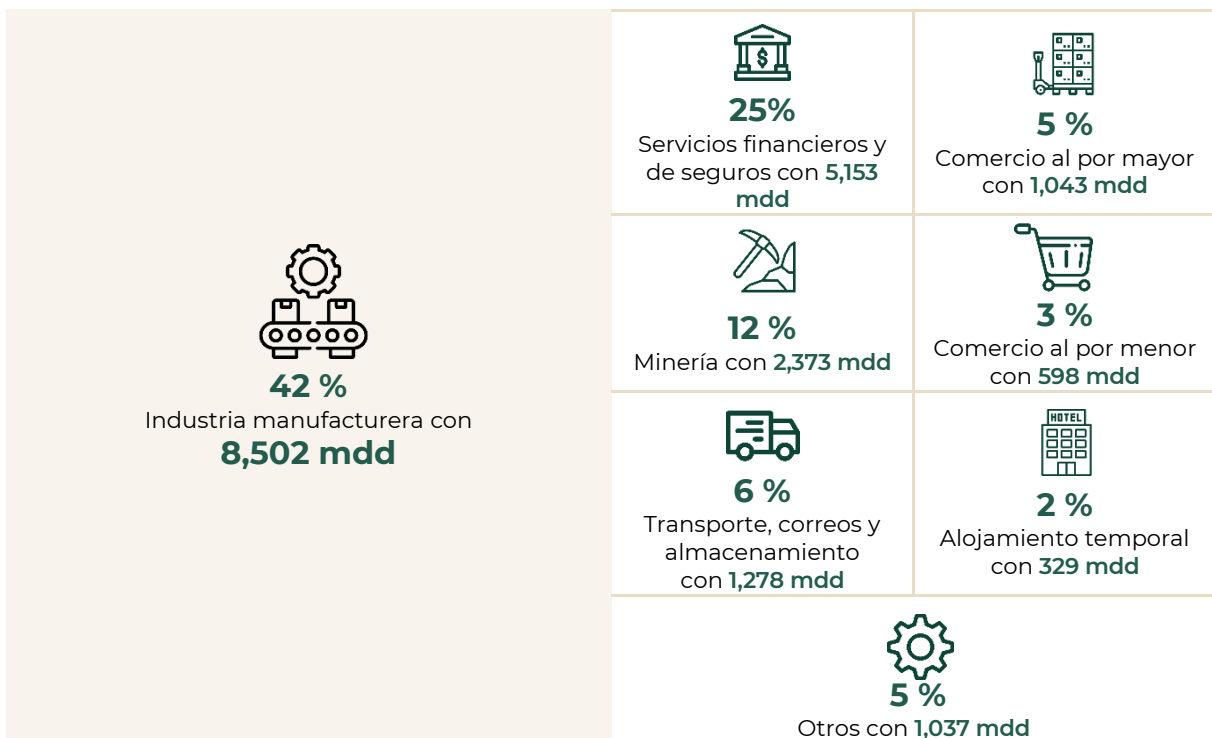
42 %
Industria manufacturera con
8,502 mdd

25%
Servicios financieros y de seguros con 5,153 mdd

5 %
Comercio al por mayor con 1,043 mdd

12 %
Minería con 2,373 mdd

3 %
Comercio al por menor con 598 mdd

6 %
Transporte, correos y almacenamiento con 1,278 mdd

HOTEL
2 %
Alojamiento temporal con 329 mdd

5 %
Otros con 1,037 mdd